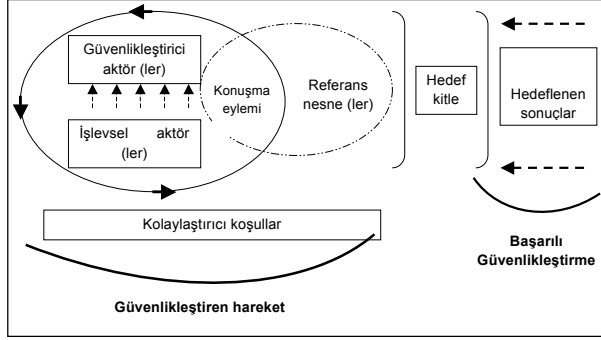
Güvenlikleştirici aktör (ler)

Konuşma eylemi

Referans nesne (ler)

Hedef kitle

Hedeflenen sonuçlar

İşlevsel aktör (ler)

Kolaylaştırıcı koşullar

Başarılı Güvenlikleştirme

Güvenlikleştiren hareket